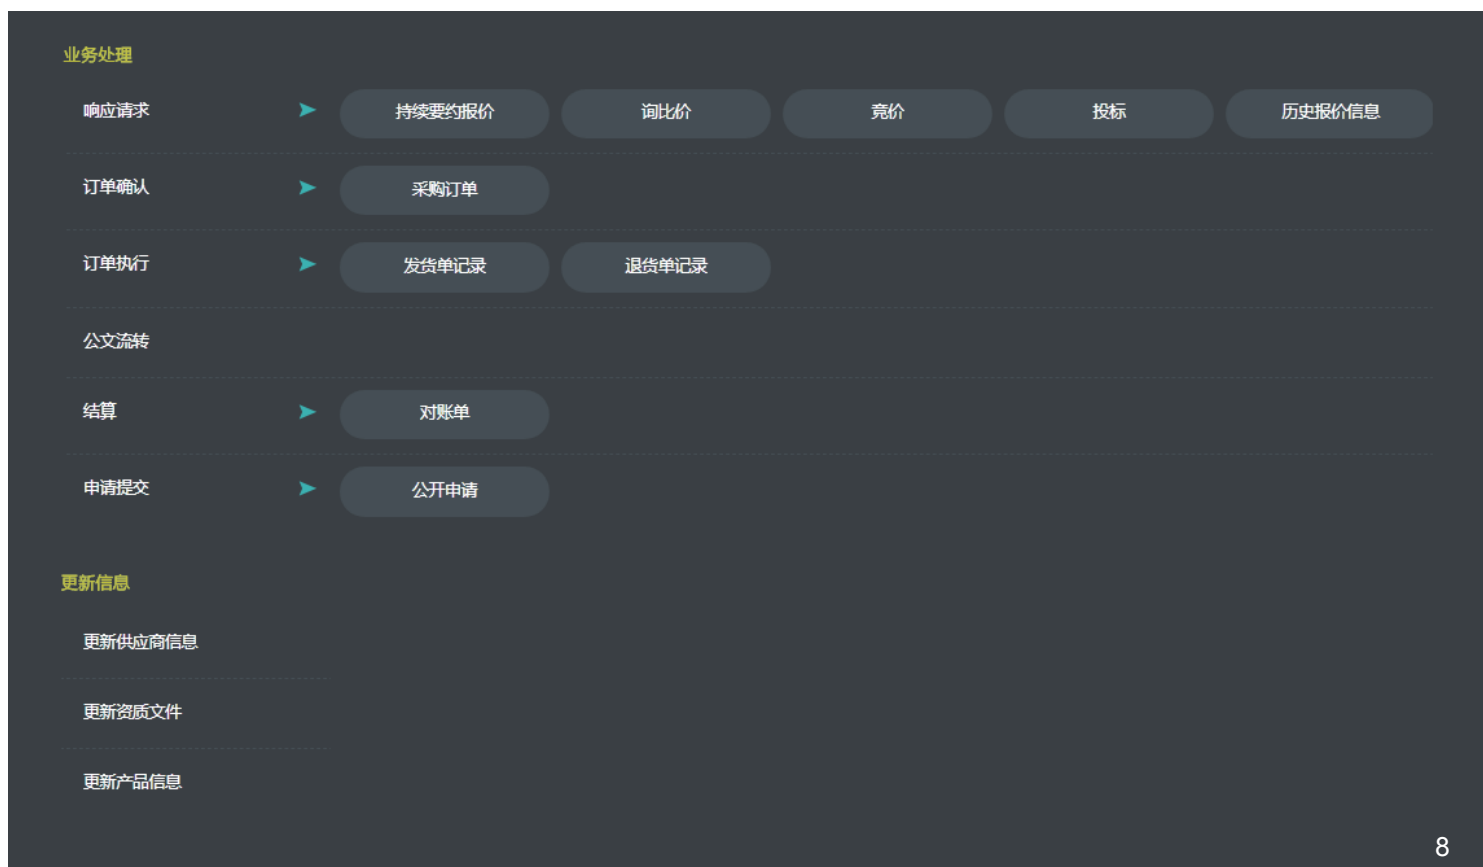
业务处理

响应请求

持续要约报价

询比价

竞价

投标

历史报价信息

订单确认

采购订单

订单执行

发货单记录

退货单记录

公文流转

结算

对账单

申请提交

公开申请

更新信息

更新供应商信息

更新资质文件

更新产品信息

8